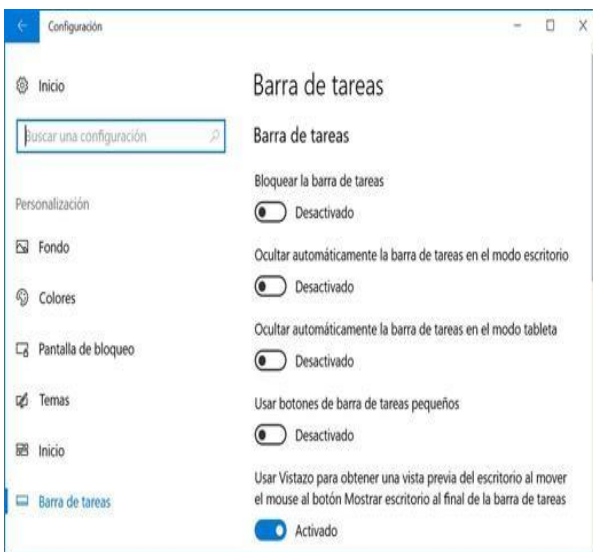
Configuración

Inicio

Buscar una configuración

Personalización

Fondo

Colores

Pantalla de bloqueo

Temas

Inicio

Barra de tareas

Barra de tareas

Barra de tareas

Bloquear la barra de tareas

Desactivado

Ocultar automáticamente la barra de tareas en el modo escritorio

Desactivado

Ocultar automáticamente la barra de tareas en el modo tableta

Desactivado

Usar botones de barra de tareas pequeños

Desactivado

Usar Vistazo para obtener una vista previa del escritorio al mover el mouse al botón Mostrar escritorio al final de la barra de tareas

Activado